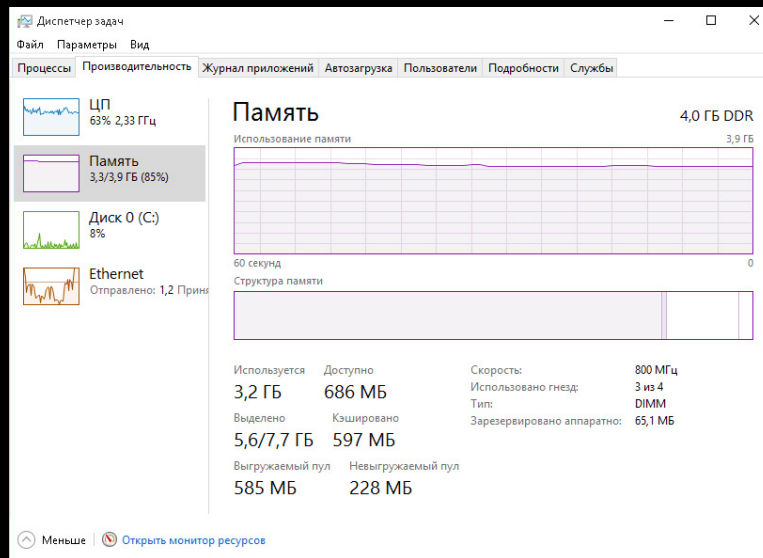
Диспетчер задач
Файл Параметры Вид
Процессы | Производительность | Журнал приложений | Автозагрузка | Пользователи | Подробности | Службы

ЦП
63% 2,33 ГГц

Память
3,3/3,9 ГБ (85%)

Диск 0 (C:)
8%

Ethernet
Отправлено: 1,2 Прин

Память
4,0 ГБ DDR
Использование памяти
3,9 ГБ
60 секунд
0
Структура памяти

Используется
3,2 ГБ
Доступно
686 МБ
Выделено
5,6/7,7 ГБ
Кэшировано
597 МБ
Выгружаемый пул
585 МБ
Невыгружаемый пул
228 МБ

Скорость: 800 МГц
Использовано гнезд: 3 из 4
Тип: DIMM
Зарезервировано аппаратно: 65,1 МБ

Меньше | Открыть монитор ресурсов